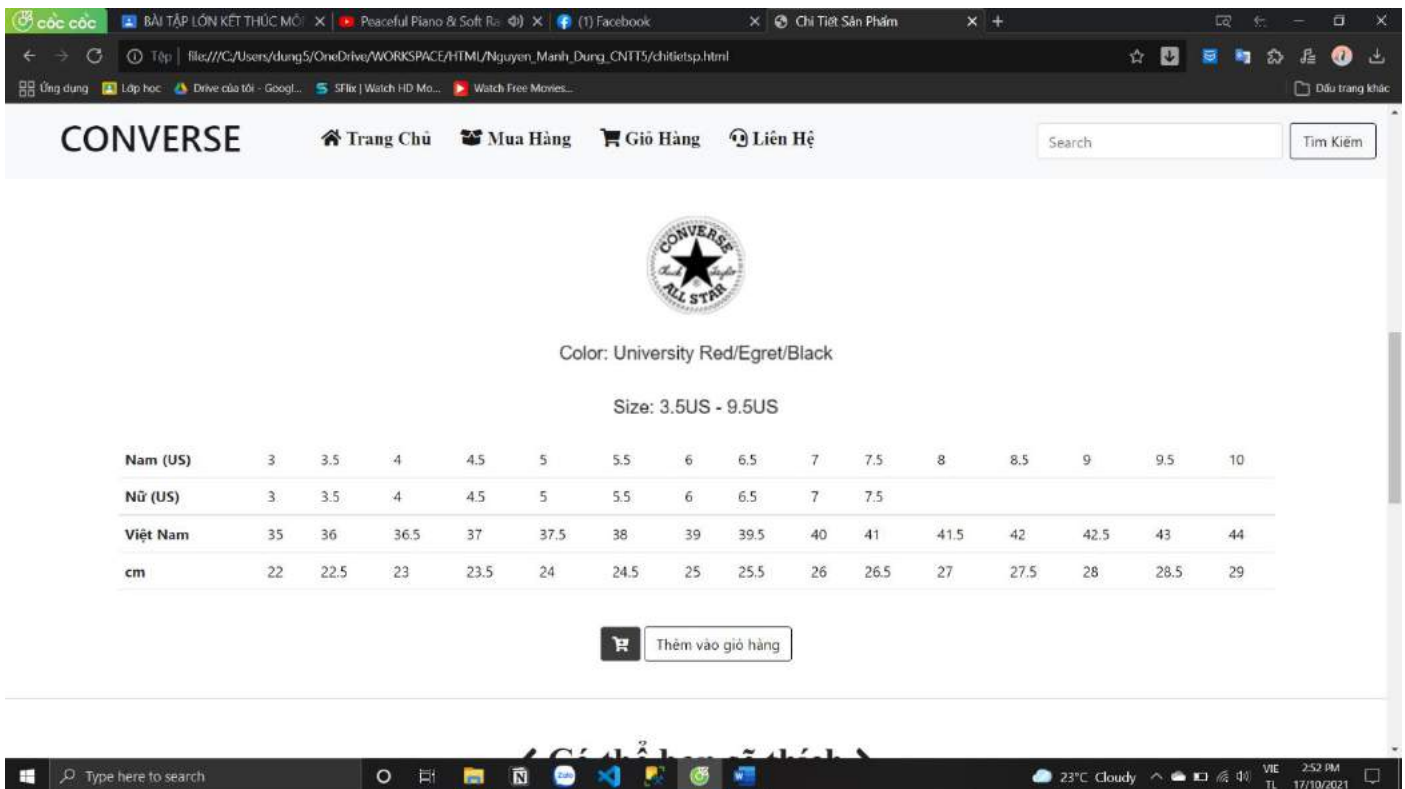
cốc cốc | BÀI TẬP LỚN KẾT THÚC MÔ | Peaceful Piano & Soft Ra | (1) Facebook | Chi Tiết Sản Phẩm

Tệp | file:///C:/Users/dung5/OneDrive/WORKSPACE/HTML/Nguyen_Manh_Dung_CNTT5/chitietsp.html

Ứng dụng | Lớp học | Drive của tôi - Googl... | SFlix | Watch HD Mo... | Watch Free Movies... | Dấu trang khác

CONVERSE

Trang Chủ | Mua Hàng | Giỏ Hàng | Liên Hệ

Search | Tìm Kiếm

CONVERSE Chuck Taylor ALL STAR

Color: University Red/Egret/Black

Size: 3.5US - 9.5US

| Nam (US) | 3 | 3.5 | 4 | 4.5 | 5 | 5.5 | 6 | 6.5 | 7 | 7.5 | 8 | 8.5 | 9 | 9.5 | 10 |
|---|---|---|---|---|---|---|---|---|---|---|---|---|---|---|---|
| Nữ (US) | 3 | 3.5 | 4 | 4.5 | 5 | 5.5 | 6 | 6.5 | 7 | 7.5 | | | | | |
| Việt Nam | 35 | 36 | 36.5 | 37 | 37.5 | 38 | 39 | 39.5 | 40 | 41 | 41.5 | 42 | 42.5 | 43 | 44 |
| cm | 22 | 22.5 | 23 | 23.5 | 24 | 24.5 | 25 | 25.5 | 26 | 26.5 | 27 | 27.5 | 28 | 28.5 | 29 |

Thêm vào giỏ hàng

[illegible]

Type here to search

23°C Cloudy | VIE TL | 2:52 PM 17/10/2021